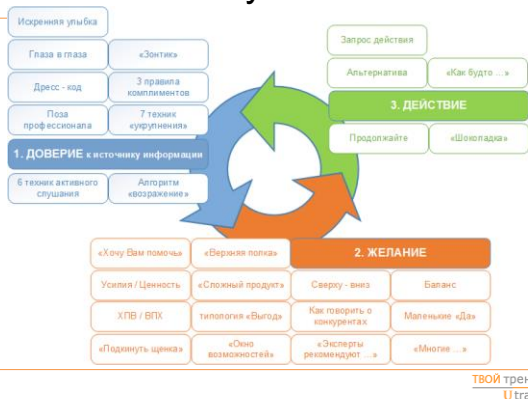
Искренняя улыбка

Глаза в глаза

«Зонтик»

Дресс - код

3 правила комплиментов

Поза профессионала

7 техник «укрупнения»

1. ДОВЕРИЕ к источнику информации

6 техник активного слушания

Алгоритм «возражение»

Запрос действия

Альтернатива

«Как будто …»

3. ДЕЙСТВИЕ

Продолжайте

«Шоколадка»

«Хочу Вам помочь»

«Верхняя полка»

2. ЖЕЛАНИЕ

Усилия / Ценность

«Сложный продукт»

Сверху - вниз

Баланс

ХПВ / ВПХ

типология «Выгод»

Как говорить о конкурентах

Маленькие «Да»

«Подкинуть щенка»

«Окно возможностей»

«Эксперты рекомендуют …»

«Многие …»

ТВОЙ трен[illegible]
U tra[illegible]